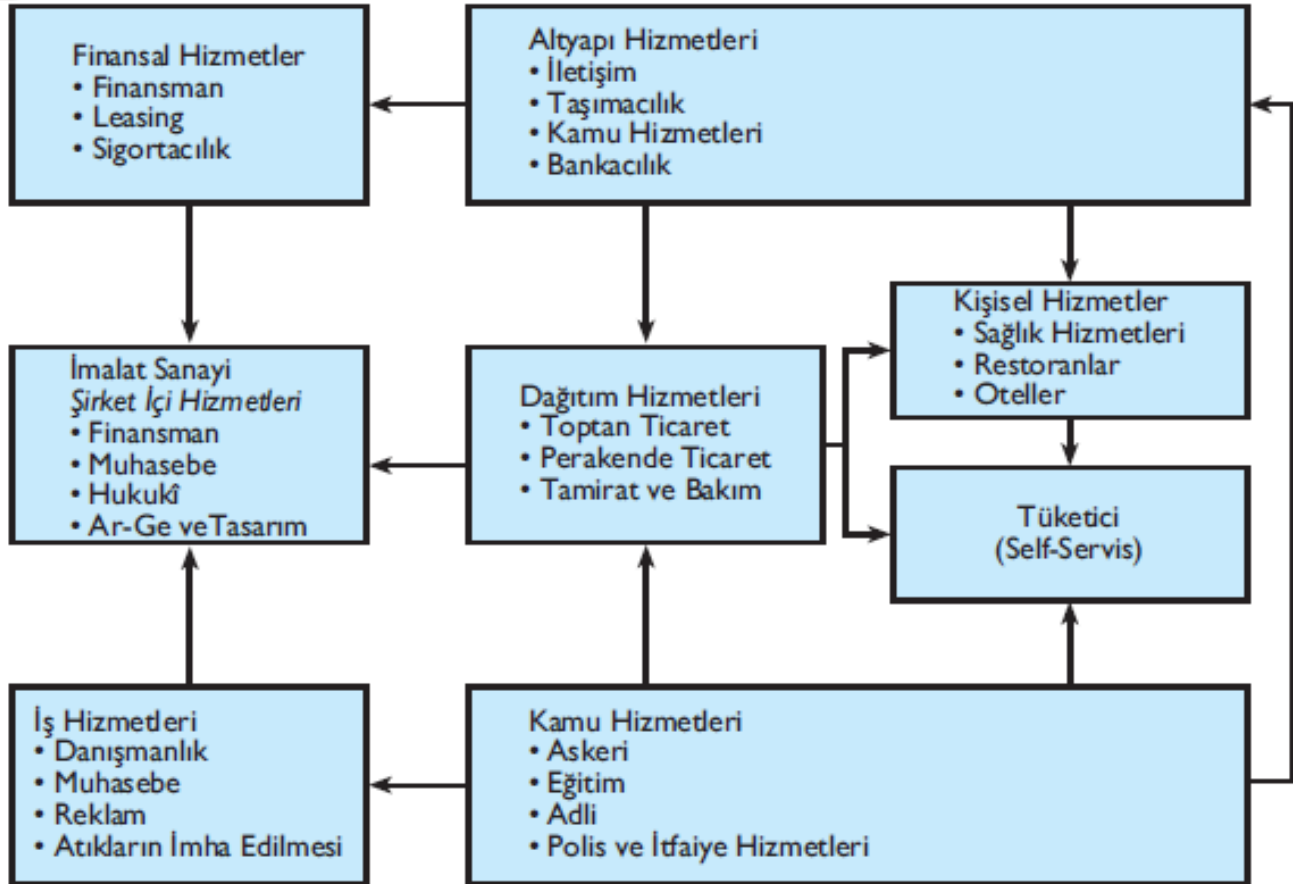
Finansal Hizmetler
• Finansman
• Leasing
• Sigortacılık

Altyapı Hizmetleri
• İletişim
• Taşımacılık
• Kamu Hizmetleri
• Bankacılık

Kişisel Hizmetler
• Sağlık Hizmetleri
• Restoranlar
• Oteller

İmalat Sanayi
*Şirket İçi Hizmetleri*
• Finansman
• Muhasebe
• Hukukî
• Ar-Ge veTasarım

Dağıtım Hizmetleri
• Toptan Ticaret
• Perakende Ticaret
• Tamirat ve Bakım

Tüketici
(Self-Servis)

İş Hizmetleri
• Danışmanlık
• Muhasebe
• Reklam
• Atıkların İmha Edilmesi

Kamu Hizmetleri
• Askeri
• Eğitim
• Adli
• Polis ve İtfaiye Hizmetleri